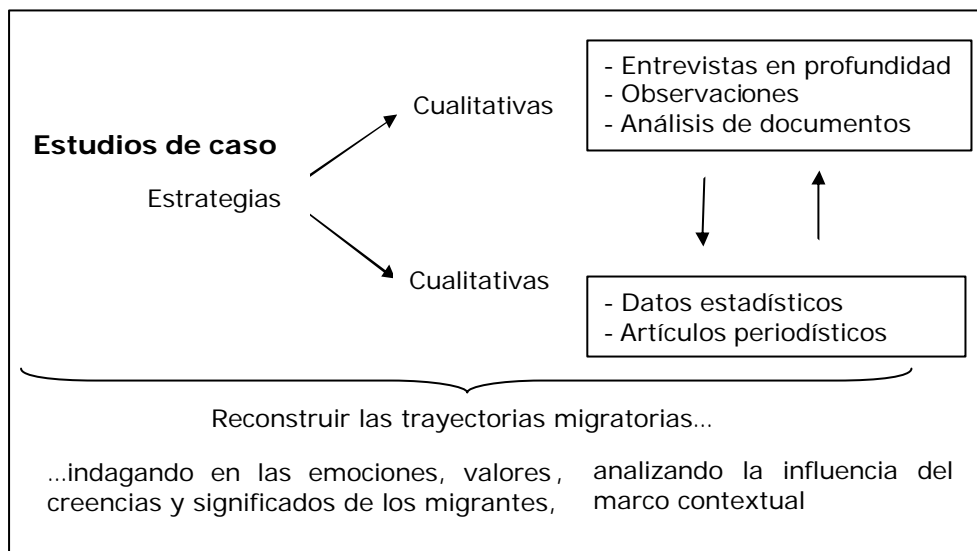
Estudios de caso

Estrategias

Cualitativas

- Entrevistas en profundidad
- Observaciones
- Análisis de documentos

Cualitativas

- Datos estadísticos
- Artículos periodísticos

Reconstruir las trayectorias migratorias…

…indagando en las emociones, valores, creencias y significados de los migrantes,

analizando la influencia del marco contextual